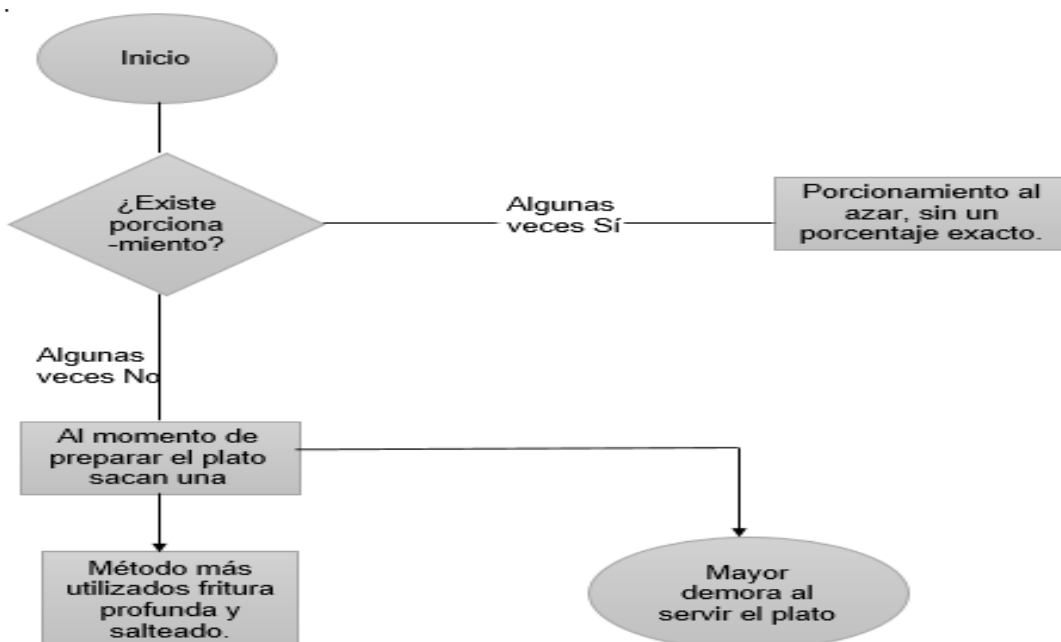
Inicio

¿Existe porciona -miento?

Algunas veces Sí

Porcionamiento al azar, sin un porcentaje exacto.

Algunas veces No

Al momento de preparar el plato sacan una

Método más utilizados fritura profunda y salteado.

Mayor demora al servir el plato